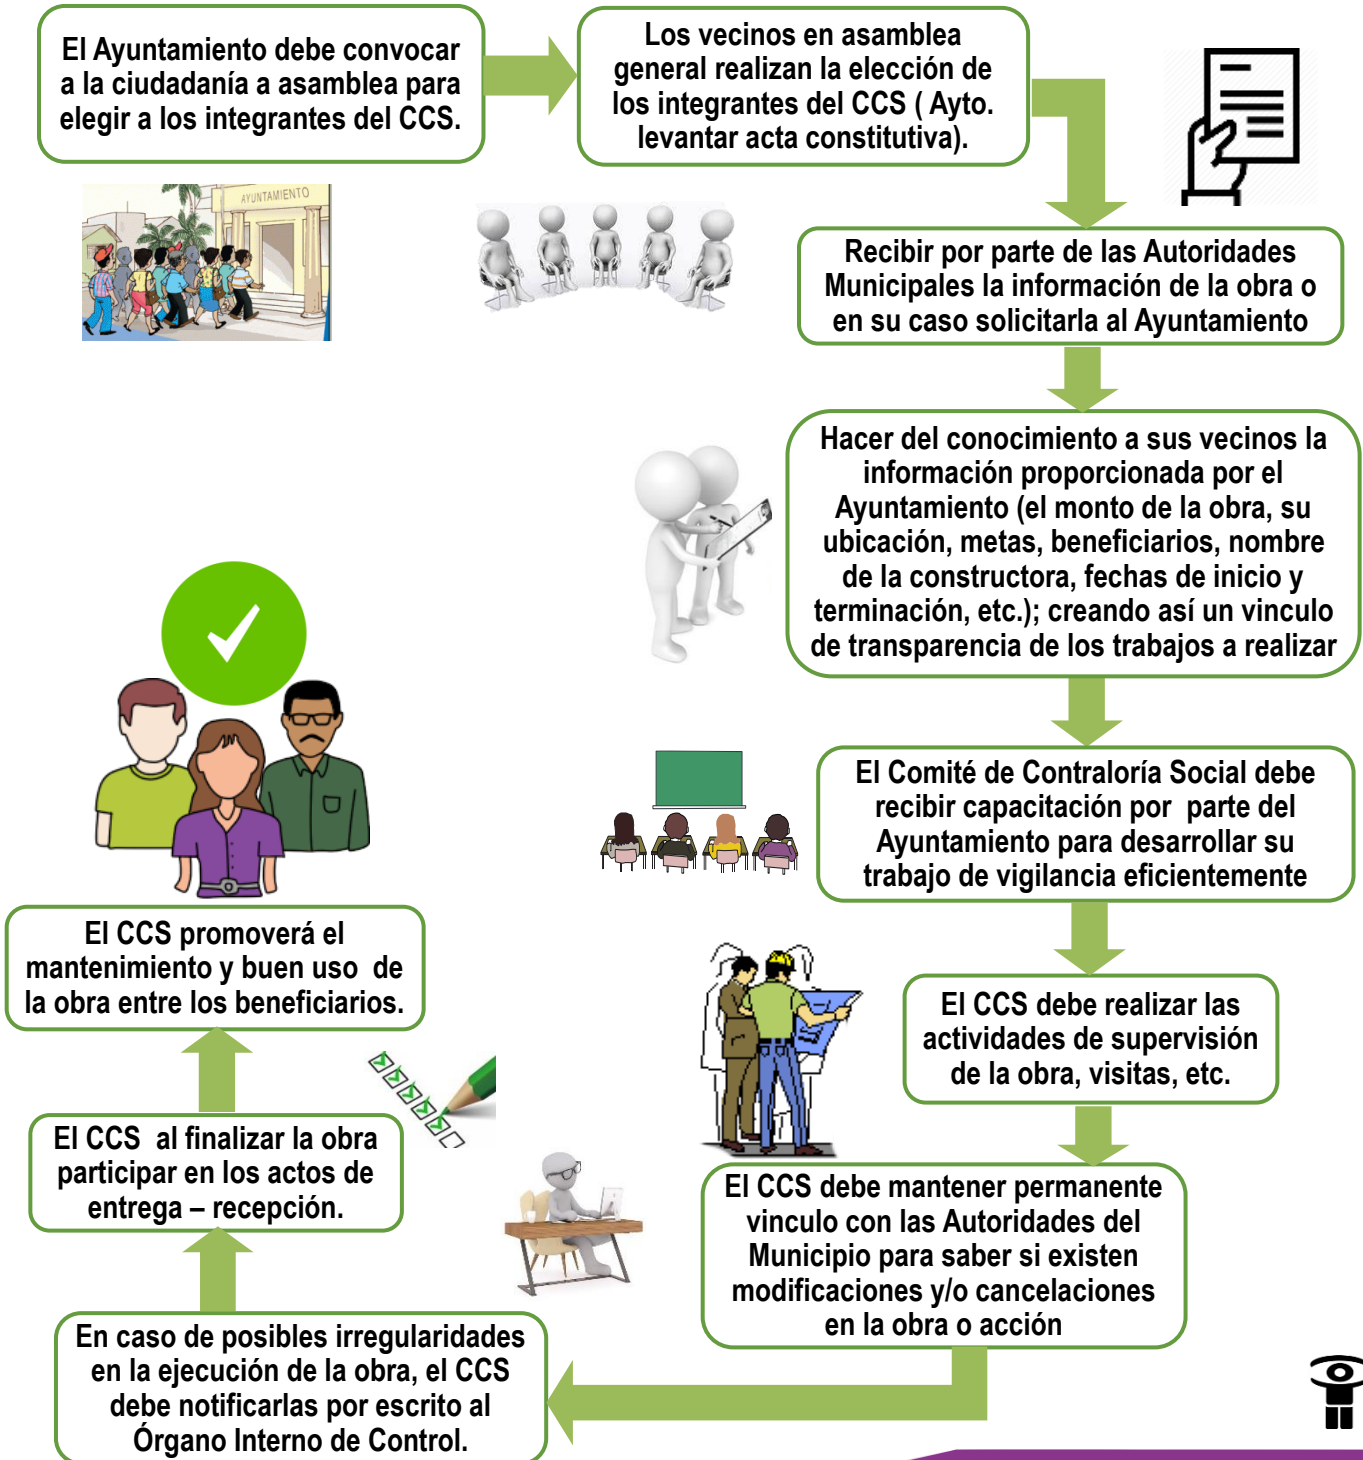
El Ayuntamiento debe convocar a la ciudadanía a asamblea para elegir a los integrantes del CCS.

AYUNTAMIENTO

Los vecinos en asamblea general realizan la elección de los integrantes del CCS ( Ayto. levantar acta constitutiva).

Recibir por parte de las Autoridades Municipales la información de la obra o en su caso solicitarla al Ayuntamiento

Hacer del conocimiento a sus vecinos la información proporcionada por el Ayuntamiento (el monto de la obra, su ubicación, metas, beneficiarios, nombre de la constructora, fechas de inicio y terminación, etc.); creando así un vinculo de transparencia de los trabajos a realizar

El Comité de Contraloría Social debe recibir capacitación por parte del Ayuntamiento para desarrollar su trabajo de vigilancia eficientemente

El CCS debe realizar las actividades de supervisión de la obra, visitas, etc.

El CCS debe mantener permanente vinculo con las Autoridades del Municipio para saber si existen modificaciones y/o cancelaciones en la obra o acción

En caso de posibles irregularidades en la ejecución de la obra, el CCS debe notificarlas por escrito al Órgano Interno de Control.

El CCS al finalizar la obra participar en los actos de entrega – recepción.

El CCS promoverá el mantenimiento y buen uso de la obra entre los beneficiarios.